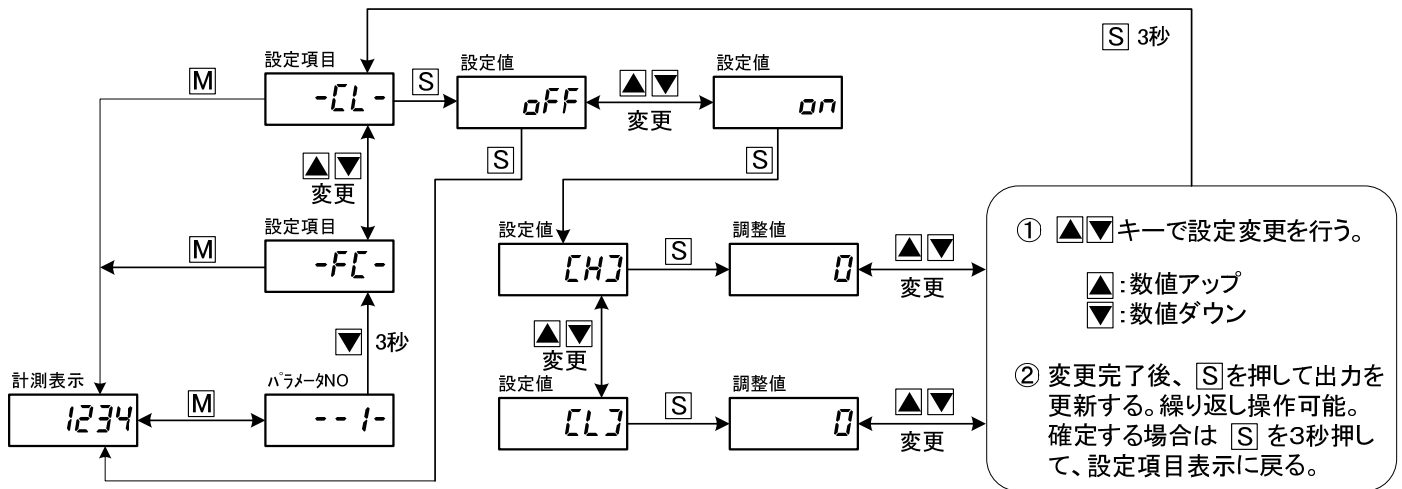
S 3秒

設定項目
-CL-
M
S
設定値
oFF
▲▼
変更
設定値
on
S
S
▲▼
変更
設定項目
-FC-
M
設定値
CH]
S
調整値
0
▲▼
変更
① ▲▼キーで設定変更を行う。

▲:数値アップ
▼:数値ダウン

▼ 3秒
▲▼
変更
計測表示
1234
M
パラメータNO
--1-
設定値
CL]
S
調整値
0
▲▼
変更
② 変更完了後、Sを押して出力を更新する。繰り返し操作可能。確定する場合は S を3秒押して、設定項目表示に戻る。